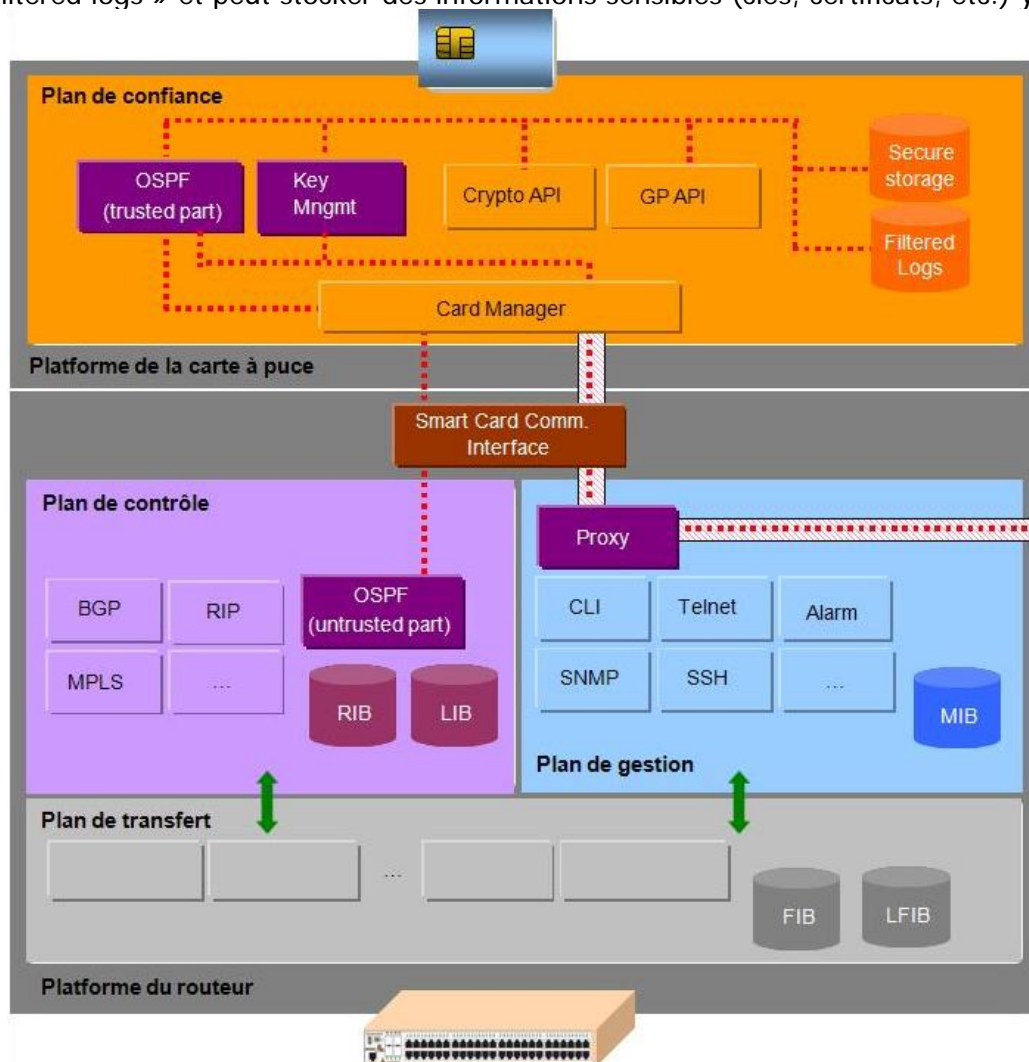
filtered logs » et peut stocker des informations sensibles (clés, certificats, etc.)

Plan de confiance

OSPF (trusted part)

Key Mngmt

Crypto API

GP API

Secure storage

Filtered Logs

Card Manager

Platforme de la carte à puce

Smart Card Comm. Interface

Plan de contrôle

BGP

RIP

MPLS

...

OSPF (untrusted part)

RIB

LIB

Proxy

CLI

Telnet

Alarm

SNMP

SSH

...

MIB

Plan de gestion

Plan de transfert

...

FIB

LFIB

Platforme du routeur